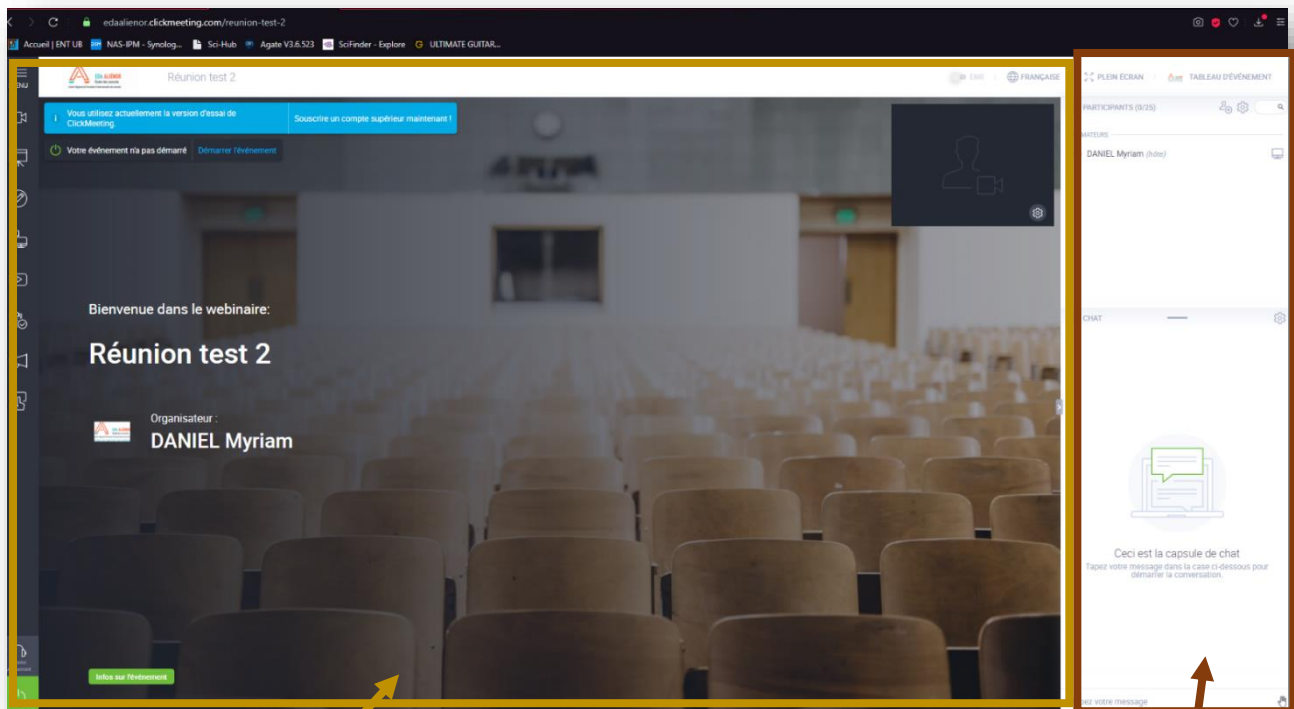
edaalienor.clickmeeting.com/reunion-test-2

Accueil | ENT UB NAS-IPM - Synolog... Sci-Hub Agate V3.6.523 SciFinder - Explore ULTIMATE GUITAR...

MENU

Réunion test 2

ENR FRANÇAISE

PLEIN ÉCRAN TABLEAU D'ÉVÉNEMENT

Vous utilisez actuellement la version d'essai de ClickMeeting

Souscrire un compte supérieur maintenant !

Votre événement n'a pas démarré Démarrer l'événement

PARTICIPANTS (0/25)

MATEURS

DANIEL Myriam (hôte)

Bienvenue dans le webinaire:

Réunion test 2

Organisateur :

DANIEL Myriam

CHAT

Ceci est la capsule de chat

Tapez votre message dans la case ci-dessous pour démarrer la conversation.

Infos sur l'événement

ez votre message